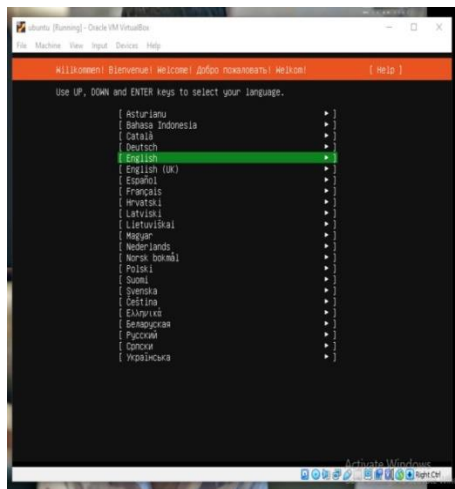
ubuntu [Running] - Oracle VM VirtualBox

File Machine View Input Devices Help

Willkommen! Bienvenue! Welcome! Добро пожаловать! Welkom! [ Help ]

Use UP, DOWN and ENTER keys to select your language.

[ Asturianu ▸ ]
[ Bahasa Indonesia ▸ ]
[ Català ▸ ]
[ Deutsch ▸ ]
[ English ▸ ]
[ English (UK) ▸ ]
[ Español ▸ ]
[ Français ▸ ]
[ Hrvatski ▸ ]
[ Latviski ▸ ]
[ Lietuviškai ▸ ]
[ Magyar ▸ ]
[ Nederlands ▸ ]
[ Norsk bokmål ▸ ]
[ Polski ▸ ]
[ Suomi ▸ ]
[ Svenska ▸ ]
[ Čeština ▸ ]
[ Ελληνικά ▸ ]
[ Беларуская ▸ ]
[ Русский ▸ ]
[ Српски ▸ ]
[ Українська ▸ ]

Activate Windows

Right Ctrl